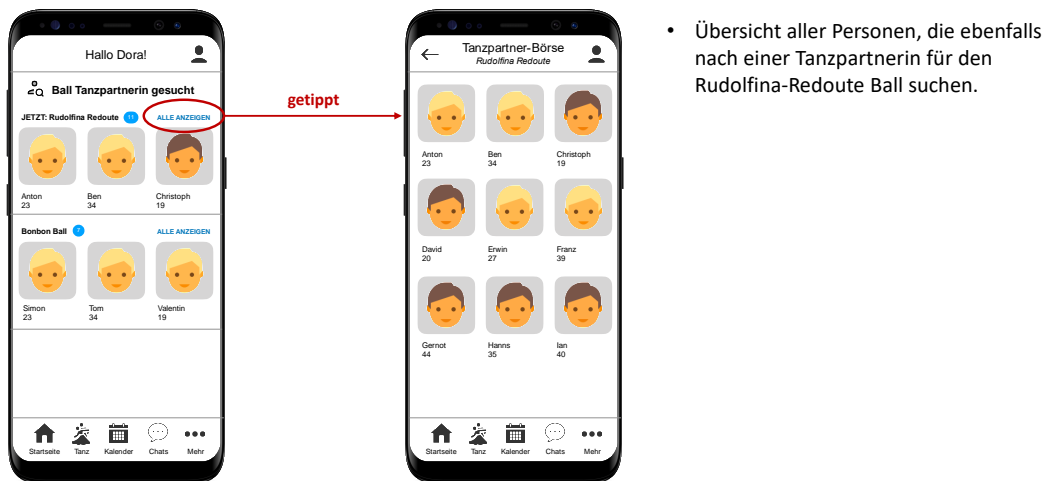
Hallo Dora!

Ball Tanzpartnerin gesucht

JETZT: Rudolfina Redoute 11 ALLE ANZEIGEN

Anton
23

Ben
34

Christoph
19

Bonbon Ball 7 ALLE ANZEIGEN

Simon
23

Tom
34

Valentin
19

Startseite Tanz Kalender Chats Mehr

getippt

Tanzpartner-Börse
Rudolfina Redoute

Anton
23

Ben
34

Christoph
19

David
20

Erwin
27

Franz
39

Gernot
44

Hanns
35

Ian
40

Startseite Tanz Kalender Chats Mehr

• Übersicht aller Personen, die ebenfalls nach einer Tanzpartnerin für den Rudolfina-Redoute Ball suchen.